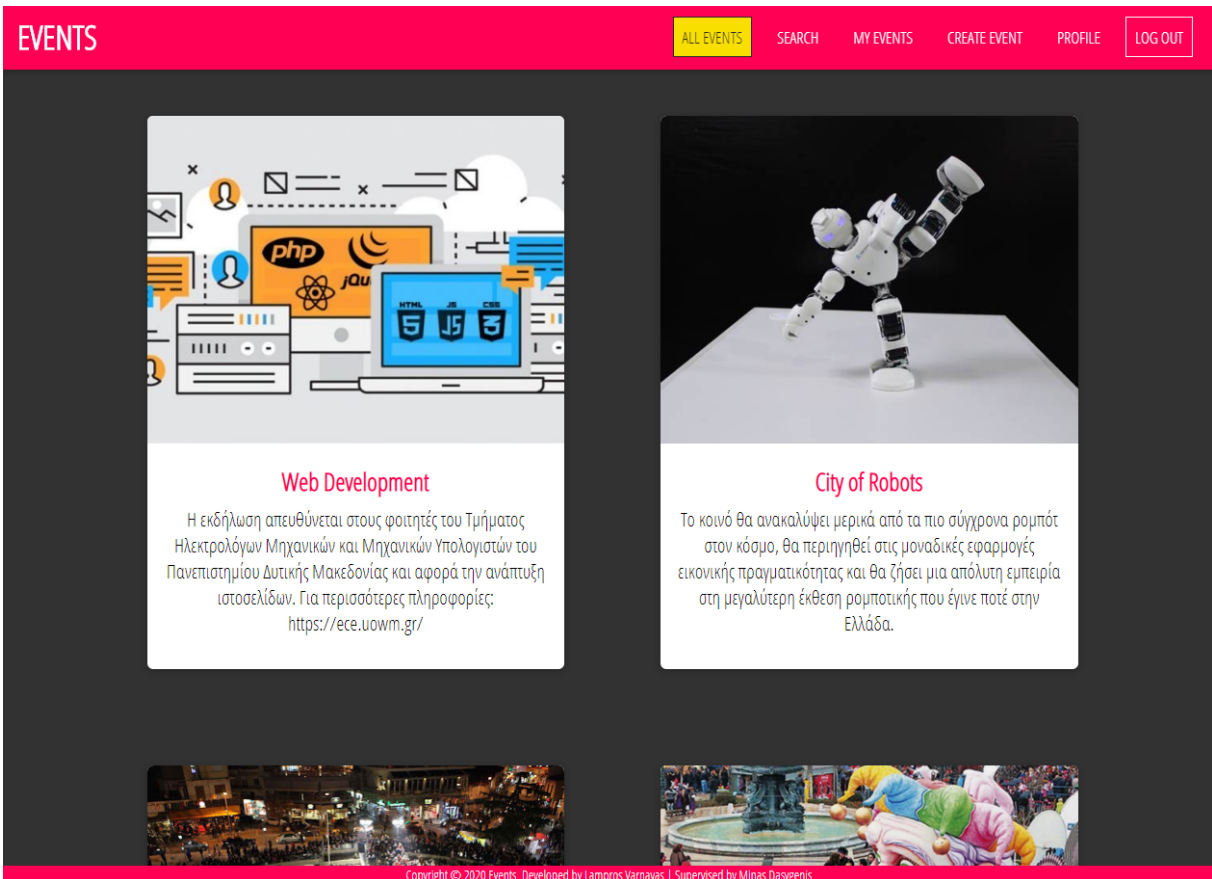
EVENTS

ALL EVENTS SEARCH MY EVENTS CREATE EVENT PROFILE LOG OUT

php jQu HTML JS CSS

Web Development

Η εκδήλωση απευθύνεται στους φοιτητές του Τμήματος Ηλεκτρολόγων Μηχανικών και Μηχανικών Υπολογιστών του Πανεπιστημίου Δυτικής Μακεδονίας και αφορά την ανάπτυξη ιστοσελίδων. Για περισσότερες πληροφορίες: https://ece.uowm.gr/

City of Robots

Το κοινό θα ανακαλύψει μερικά από τα πιο σύγχρονα ρομπότ στον κόσμο, θα περιηγηθεί στις μοναδικές εφαρμογές εικονικής πραγματικότητας και θα ζήσει μια απόλυτη εμπειρία στη μεγαλύτερη έκθεση ρομποτικής που έγινε ποτέ στην Ελλάδα.

Copyright © 2020 Events. Developed by Lampros Varnavas | Supervised by Minas Dasygenis